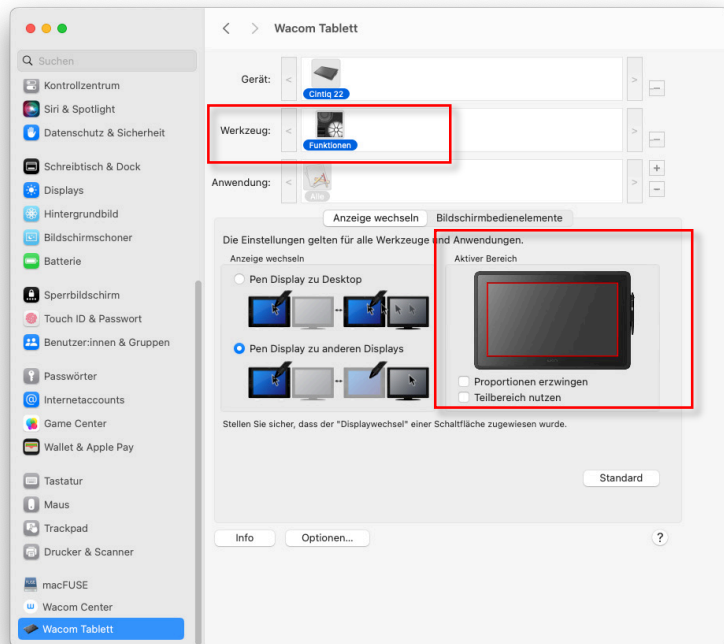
Suchen

Kontrollzentrum
Siri & Spotlight
Datenschutz & Sicherheit

Schreibtisch & Dock
Displays
Hintergrundbild
Bildschirmschoner
Batterie

Sperrbildschirm
Touch ID & Passwort
Benutzer:innen & Gruppen

Passwörter
Internetaccounts
Game Center
Wallet & Apple Pay

Tastatur
Maus
Trackpad
Drucker & Scanner

macFUSE
Wacom Center
Wacom Tablett

Wacom Tablett

Gerät: Cintiq 22
Werkzeug: Funktionen
Anwendung: Alle

Anzeige wechseln | Bildschirmbedienelemente

Die Einstellungen gelten für alle Werkzeuge und Anwendungen.

Anzeige wechseln
Pen Display zu Desktop
Pen Display zu anderen Displays

Aktiver Bereich
Proportionen erzwingen
Teilbereich nutzen

Stellen Sie sicher, dass der "Displaywechsel" einer Schaltfläche zugewiesen wurde.

Standard

Info
Optionen...
?